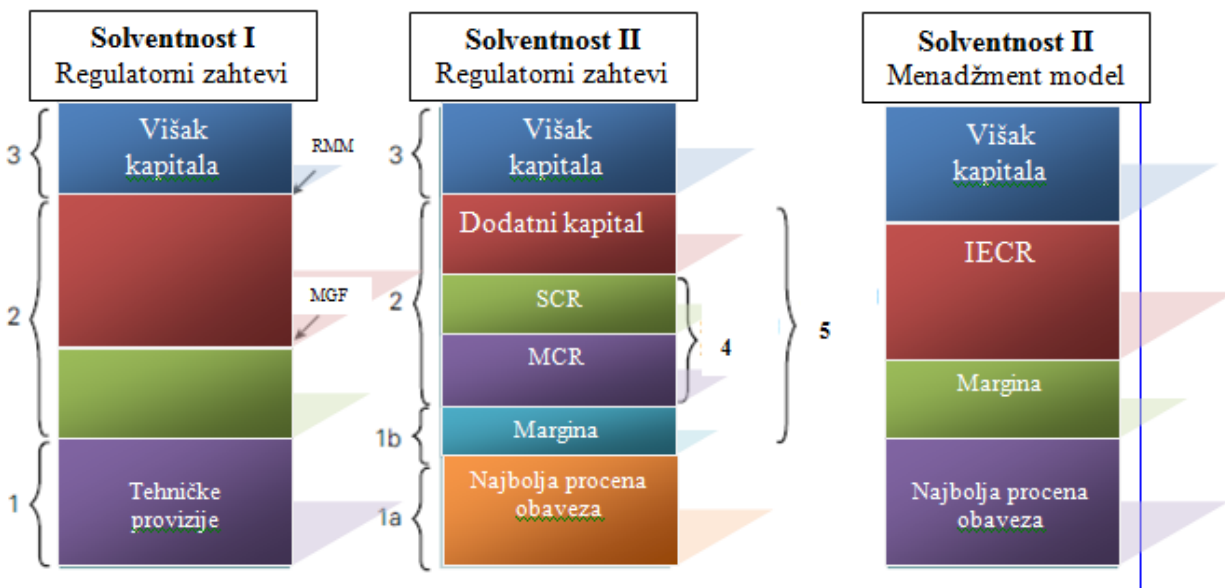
Solventnost I
Regulatorni zahtevi

3
Višak kapitala
RMM

2
MGF

1
Tehničke provizije

Solventnost II
Regulatorni zahtevi

3
Višak kapitala

2
Dodatni kapital
SCR
MCR
4

1b
Margina

1a
Najbolja procena obaveza

5

Solventnost II
Menadžment model

Višak kapitala
IECR
Margina
Najbolja procena obaveza